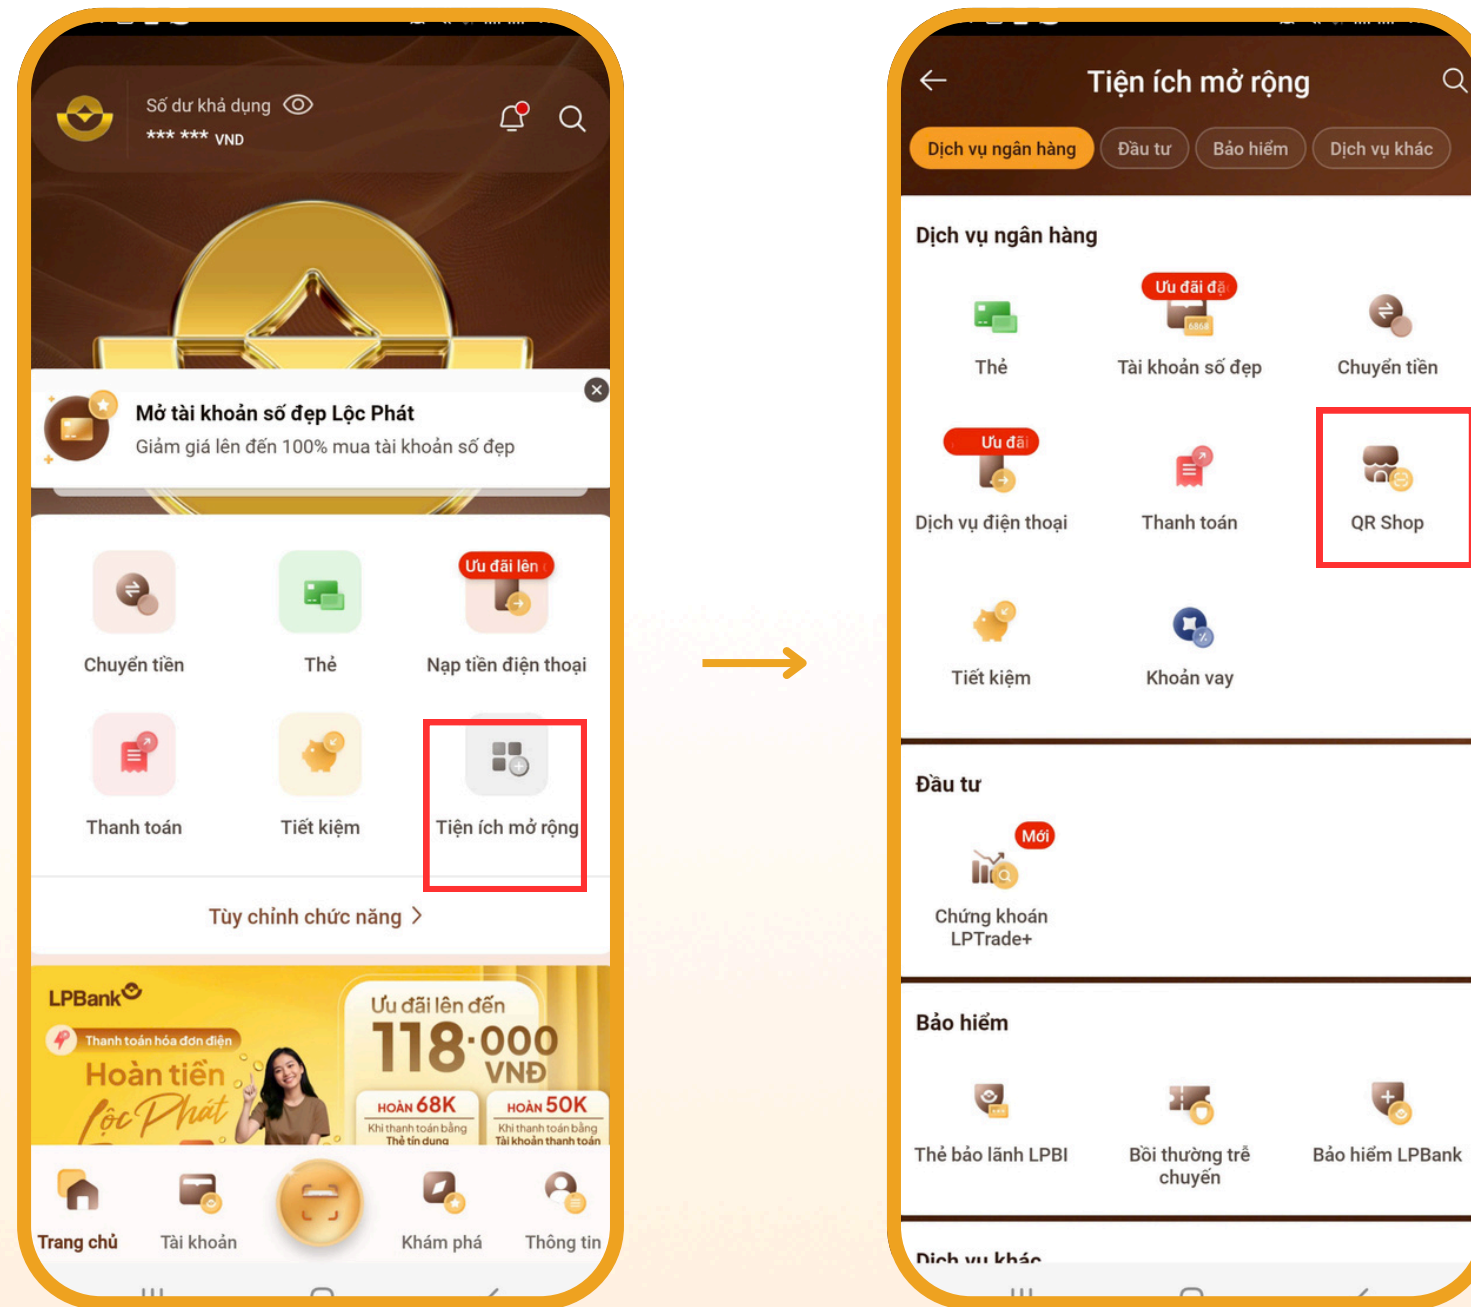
Số dư khả dụng
*** *** VND

Mở tài khoản số đẹp Lộc Phát
Giảm giá lên đến 100% mua tài khoản số đẹp

Chuyển tiền
Thẻ
Ưu đãi lên
Nạp tiền điện thoại
Thanh toán
Tiết kiệm
Tiện ích mở rộng

Tùy chỉnh chức năng >

LPBank
Thanh toán hóa đơn điện
Hoàn tiền Lộc Phát
Ưu đãi lên đến
118.000 VNĐ
HOÀN 68K
Khi thanh toán bằng Thẻ tín dụng
HOÀN 50K
Khi thanh toán bằng Tài khoản thanh toán

Trang chủ
Tài khoản
Khám phá
Thông tin

Tiện ích mở rộng
Dịch vụ ngân hàng
Đầu tư
Bảo hiểm
Dịch vụ khác

Dịch vụ ngân hàng
Thẻ
Ưu đãi đặ
Tài khoản số đẹp
Chuyển tiền
Ưu đãi
Dịch vụ điện thoại
Thanh toán
QR Shop
Tiết kiệm
Khoản vay

Đầu tư
Mới
Chứng khoán LPTrade+

Bảo hiểm
Thẻ bảo lãnh LPBI
Bồi thường trễ chuyến
Bảo hiểm LPBank

Dịch vụ khác